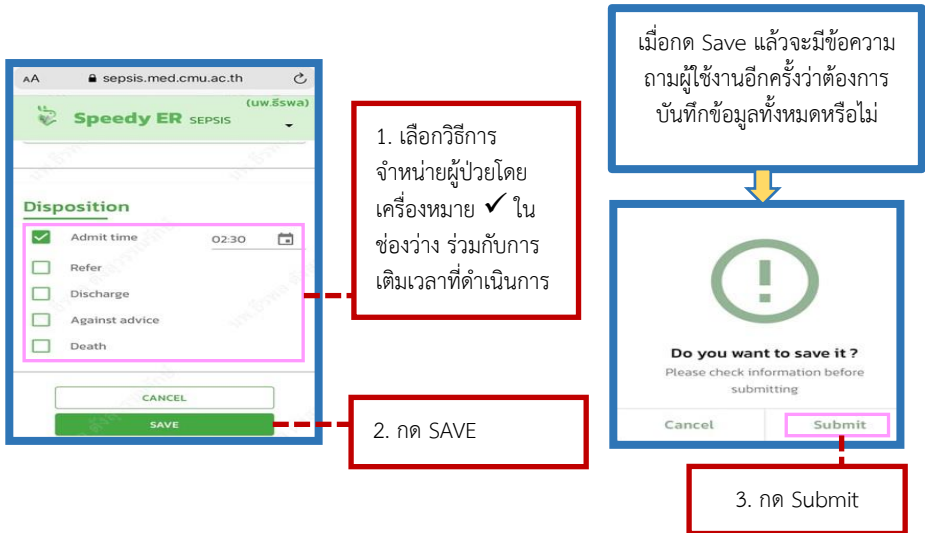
AA sepsis.med.cmu.ac.th

(นพ.ธีรพล)

Speedy ER SEPSIS

Disposition

Admit time 02:30

Refer

Discharge

Against advice

Death

CANCEL

SAVE

1. เลือกวิธีการจำหน่ายผู้ป่วยโดยเครื่องหมาย ✓ ในช่องว่าง ร่วมกับการเติมเวลาที่ดำเนินการ

2. กด SAVE

เมื่อกด Save แล้วจะมีข้อความถามผู้ใช้งานอีกครั้งว่าต้องการบันทึกข้อมูลทั้งหมดหรือไม่

Do you want to save it ?

Please check information before submitting

Cancel

Submit

3. กด Submit